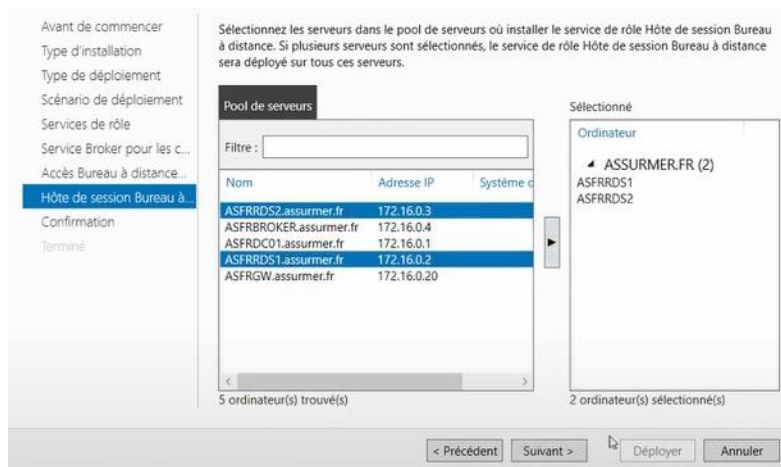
Avant de commencer
Type d'installation
Type de déploiement
Scénario de déploiement
Services de rôle
Service Broker pour les c...
Accès Bureau à distance...
Hôte de session Bureau à...
Confirmation
Terminé

Sélectionnez les serveurs dans le pool de serveurs où installer le service de rôle Hôte de session Bureau à distance. Si plusieurs serveurs sont sélectionnés, le service de rôle Hôte de session Bureau à distance sera déployé sur tous ces serveurs.

Pool de serveurs

Filtre :

| Nom | Adresse IP | Système d |
|---|---|---|
| ASFRRDS2.assurmer.fr | 172.16.0.3 | |
| ASFRBROKER.assurmer.fr | 172.16.0.4 | |
| ASFRDC01.assurmer.fr | 172.16.0.1 | |
| ASFRRDS1.assurmer.fr | 172.16.0.2 | |
| ASFRGW.assurmer.fr | 172.16.0.20 | |

5 ordinateur(s) trouvé(s)

Sélectionné

Ordinateur

ASSURMER.FR (2)
ASFRRDS1
ASFRRDS2

2 ordinateur(s) sélectionné(s)

< Précédent
Suivant >
Déployer
Annuler